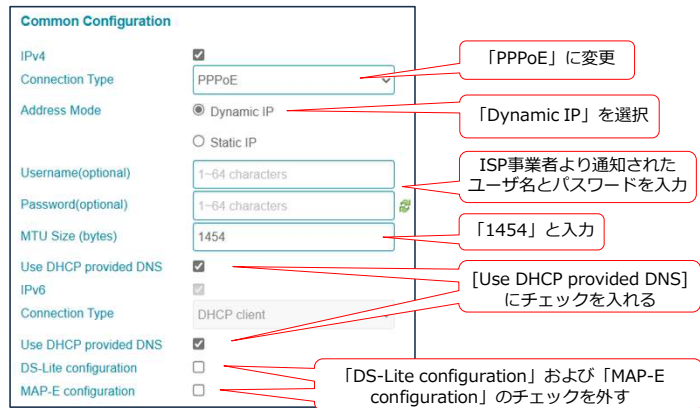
Common Configuration

IPv4

Connection Type PPPoE

Address Mode ◉ Dynamic IP

○ Static IP

Username(optional) 1~64 characters

Password(optional) 1~64 characters

MTU Size (bytes) 1454

Use DHCP provided DNS

IPv6

Connection Type DHCP client

Use DHCP provided DNS

DS-Lite configuration

MAP-E configuration

「PPPoE」に変更

「Dynamic IP」を選択

ISP事業者より通知された ユーザ名とパスワードを入力

「1454」と入力

[Use DHCP provided DNS] にチェックを入れる

「DS-Lite configuration」および「MAP-E configuration」のチェックを外す